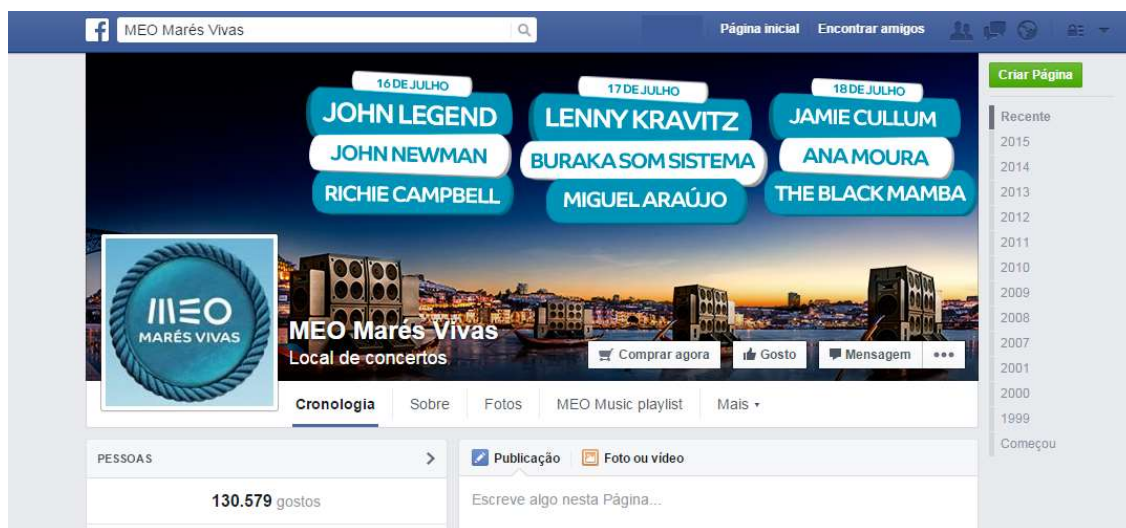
MEO Marés Vivas

Página inicial Encontrar amigos

16 DE JULHO
JOHN LEGEND
JOHN NEWMAN
RICHIE CAMPBELL

17 DE JULHO
LENNY KRAVITZ
BURAKA SOM SISTEMA
MIGUEL ARAÚJO

18 DE JULHO
JAMIE CULLUM
ANA MOURA
THE BLACK MAMBA

MEO
MARÉS VIVAS

MEO Marés Vivas
Local de concertos

Comprar agora
Gosto
Mensagem
•••

Cronologia Sobre Fotos MEO Music playlist Mais

Criar Página
Recente
2015
2014
2013
2012
2011
2010
2009
2008
2007
2001
2000
1999
Começou

PESSOAS
130.579 gostos

Publicação
Foto ou vídeo
Escreve algo nesta Página...